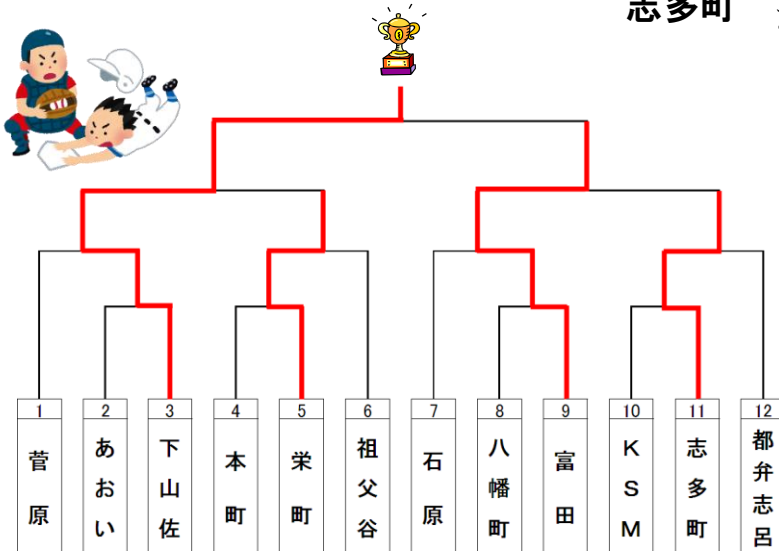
志多町

| 1 | 2 | 3 | 4 | 5 | 6 | 7 | 8 | 9 | 10 | 11 | 12 |
|---|---|---|---|---|---|---|---|---|---|---|---|
| 菅原 | あおい | 下山佐 | 本町 | 栄町 | 祖父谷 | 石原 | 八幡町 | 富田 | KSM | 志多町 | 都弁志呂 |